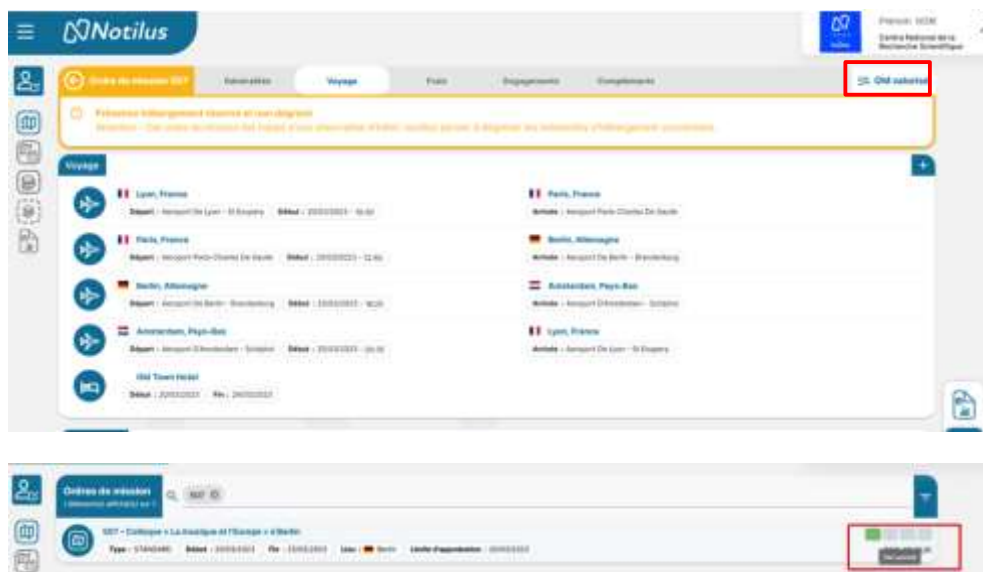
Notilus

Ordre de mission 557

Généralités

Voyage

Frais

Engagements

Compléments

Old saisie

Prestation hébergement réservée et non-dégrevée

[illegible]

Voyage

Lyon, France

Départ : Aéroport De Lyon - St Exupéry | Début : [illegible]

Paris, France

Arrivée : Aéroport Paris Charles De Gaulle

Paris, France

Départ : Aéroport Paris Charles De Gaulle | Début : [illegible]

Berlin, Allemagne

Arrivée : Aéroport De Berlin - Brandenburg

Berlin, Allemagne

Départ : Aéroport De Berlin - Brandenburg | Début : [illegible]

Amsterdam, Pays-Bas

Arrivée : Aéroport D'Amsterdam - Schiphol

Amsterdam, Pays-Bas

Départ : Aéroport D'Amsterdam - Schiphol | Début : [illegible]

Lyon, France

Arrivée : Aéroport De Lyon - St Exupéry

Old Town Hotel

Début : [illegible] | Fin : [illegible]

Ordres de mission

557

557 - Colloque « La musique et l'Europe » à Berlin

Type : STANDARD | Début : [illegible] | Fin : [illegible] | Lieu : Berlin | Limite d'approbation : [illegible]